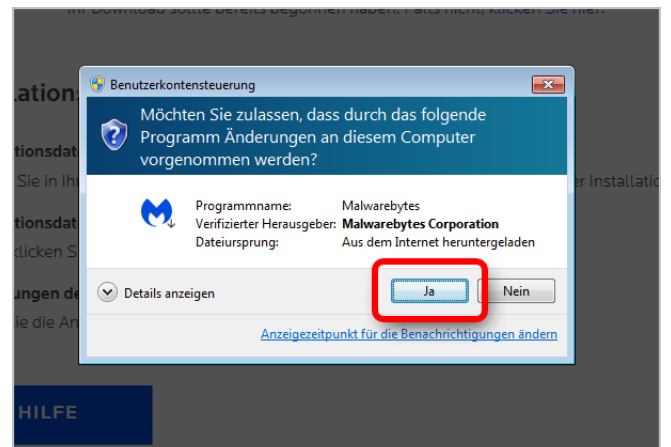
Ihr Download sollte bereits begonnen haben. Falls nicht, klicken Sie hier.

lations

tionsdat
Sie in Ihr er Installatio

tionsdat
klicken S

ungen de
ie die An

HILFE

Benutzerkontensteuerung

Möchten Sie zulassen, dass durch das folgende Programm Änderungen an diesem Computer vorgenommen werden?

| | |
|---|---|
| Programmname: | Malwarebytes |
| Verifizierter Herausgeber: | Malwarebytes Corporation |
| Dateiursprung: | Aus dem Internet heruntergeladen |

Details anzeigen

Ja

Nein

Anzeigezeitpunkt für die Benachrichtigungen ändern